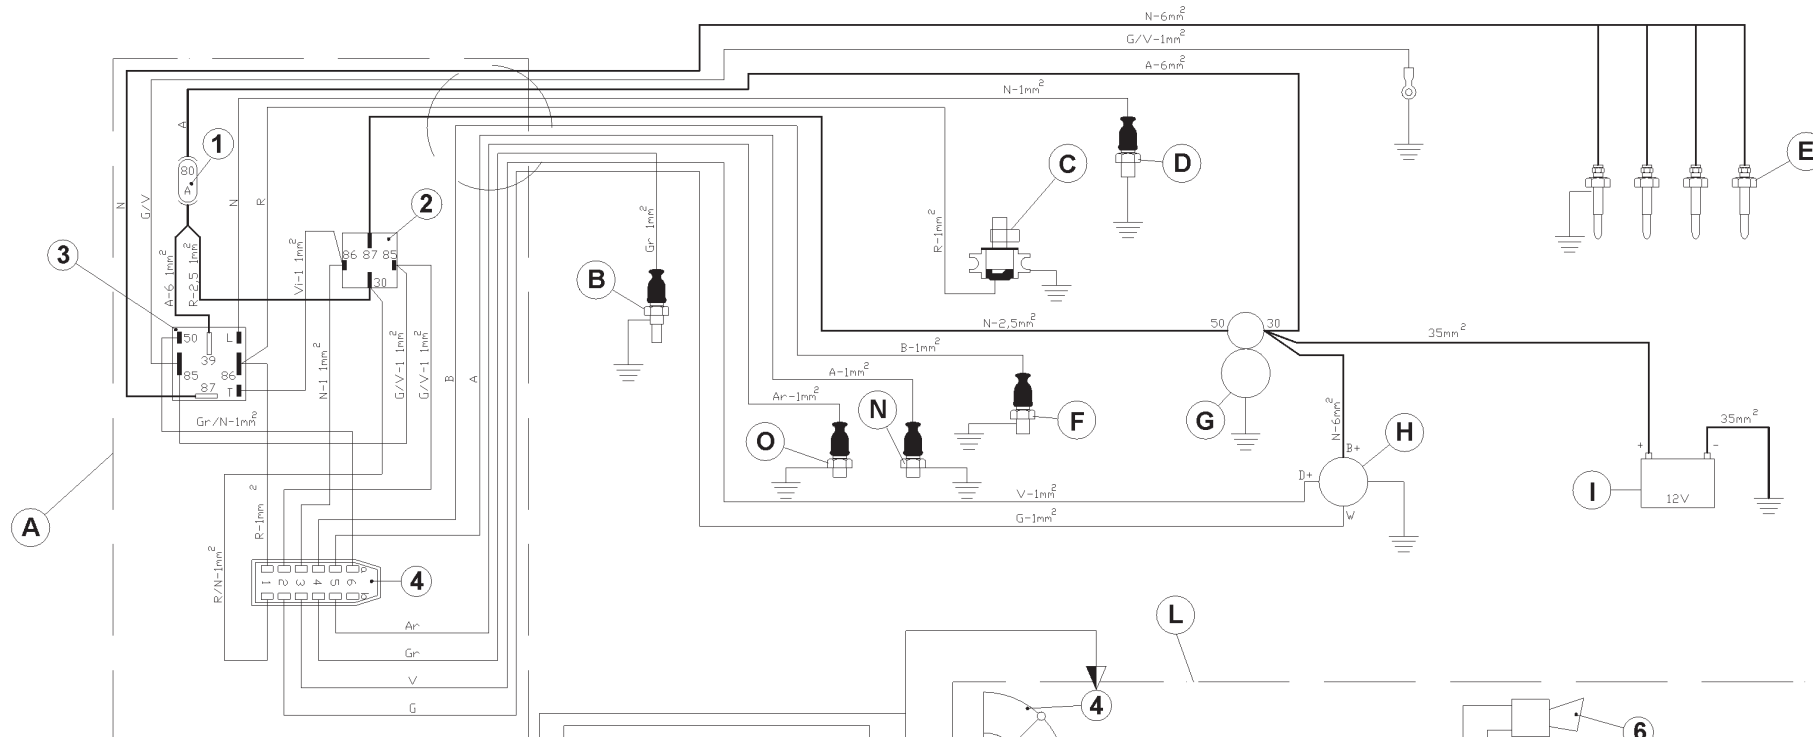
N-6mm$^2$
G/V-1mm$^2$
A-6mm$^2$
N-1mm$^2$
A
1
80
A
N
G/V
N
R
E
C
D
2
3
A-6 1mm$^2$
R-2,5 1mm$^2$
Vi-1 1mm$^2$
86 87 85
30
Gr 1mm$^2$
R-1mm$^2$
B
50
39
L
85
86
87
T
N-1 1mm$^2$
G/V-1 1mm$^2$
G/V-1 1mm$^2$
B
A
N-2,5mm$^2$
50
30
35mm$^2$
B-1mm$^2$
A-1mm$^2$
Ar-1mm$^2$
N
O
F
G
H
N-6mm$^2$
B+
35mm$^2$
+
-
I
12V
Gr/N-1mm$^2$
A
V-1mm$^2$
D+
G-1mm$^2$
W
R-1mm$^2$
R/N-1mm$^2$
1 2 3 4 5 6
4
Ar
Gr
V
G
L
4
6